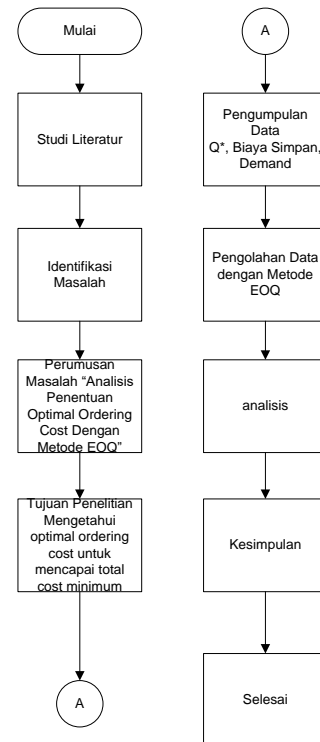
Mulai

Studi Literatur

Identifikasi Masalah

Perumusan Masalah "Analisis Penentuan Optimal Ordering Cost Dengan Metode EOQ"

Tujuan Penelitian Mengetahui optimal ordering cost untuk mencapai total cost minimum

A

A

Pengumpulan Data Q*, Biaya Simpan, Demand

Pengolahan Data dengan Metode EOQ

analisis

Kesimpulan

Selesai